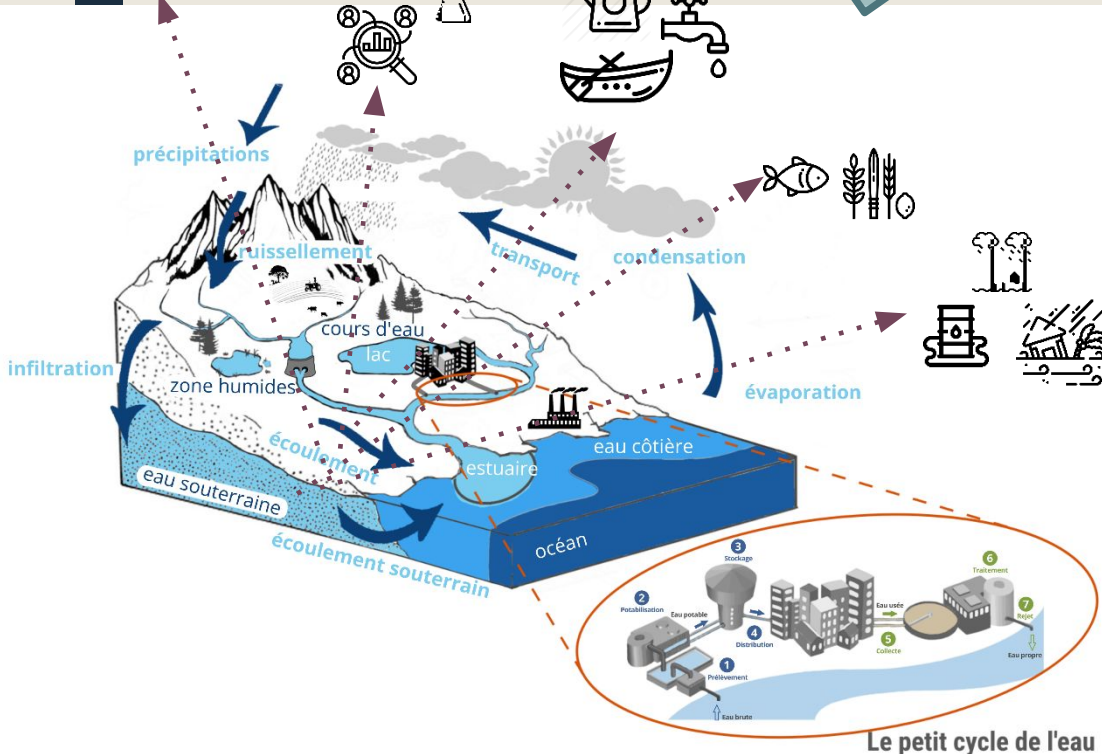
précipitations

ruissellement

transport

condensation

infiltration

cours d'eau

lac

zone humides

évaporation

écoulement

estuaire

eau côtière

eau souterraine

écoulement souterrain

océan

3
Stockage

2
Potabilisation

Eau potable

4
Distribution

1
Prélèvement

Eau brute

Eau usée

5
Collecte

6
Traitement

7
Rejet

Eau propre

Le petit cycle de l'eau